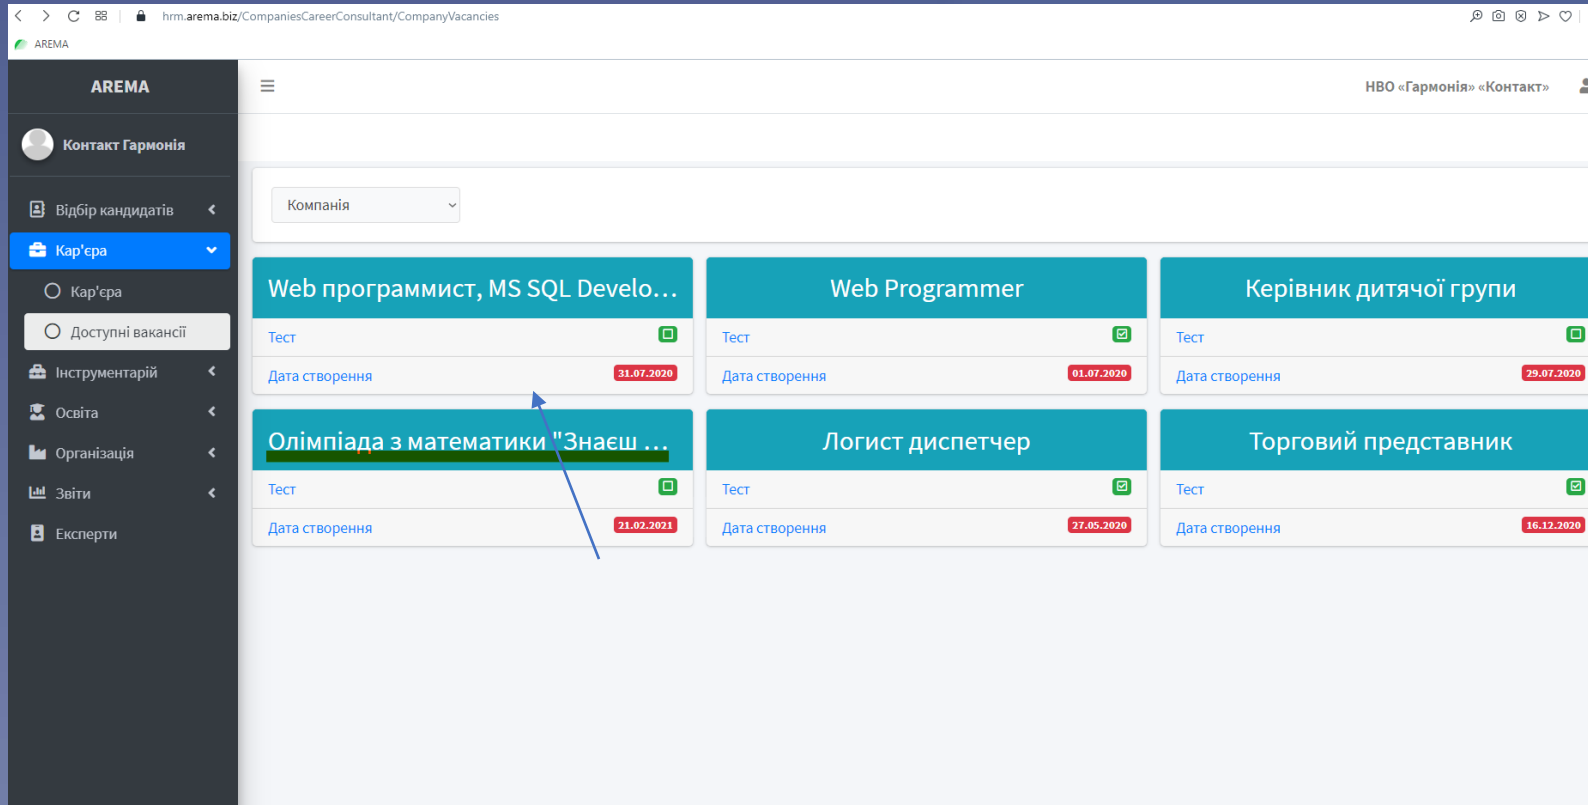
hrm.arema.biz/CompaniesCareerConsultant/CompanyVacancies

AREMA

AREMA

Контакт Гармонія

Відбір кандидатів

Кар'єра

Кар'єра

Доступні вакансії

Інструментарій

Освіта

Організація

Звіти

Експерти

НВО «Гармонія» «Контакт»

Компанія

Web программист, MS SQL Develo…
Тест
Дата створення 31.07.2020

Web Programmer
Тест
Дата створення 01.07.2020

Керівник дитячої групи
Тест
Дата створення 29.07.2020

Олімпіада з математики "Знаєш …
Тест
Дата створення 21.02.2021

Логист диспетчер
Тест
Дата створення 27.05.2020

Торговий представник
Тест
Дата створення 16.12.2020